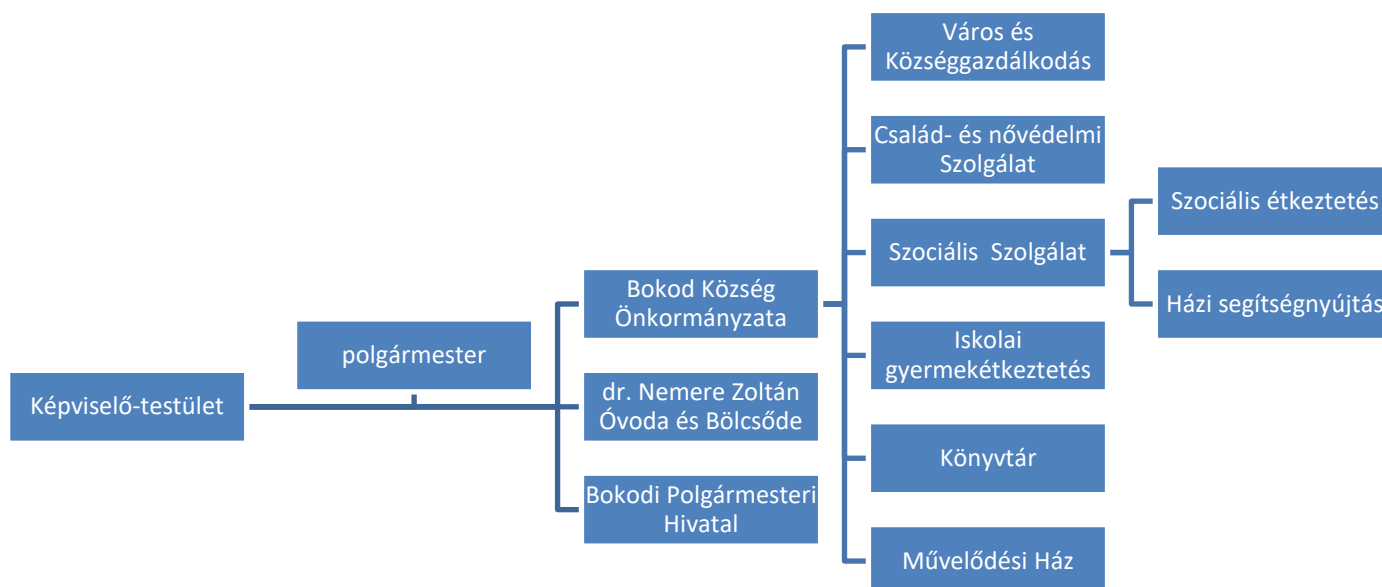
Képviselő-testület

polgármester

Bokod Község Önkormányzata

dr. Nemere Zoltán Óvoda és Bölcsőde

Bokodi Polgármesteri Hivatal

Város és Községgazdálkodás

Család- és nővédelmi Szolgálat

Szociális Szolgálat

Iskolai gyermekétkeztetés

Könyvtár

Művelődési Ház

Szociális étkeztetés

Házi segítségnyújtás